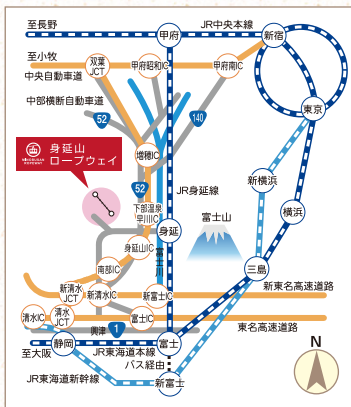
至長野
JR中央本線
甲府
新宿
至小牧
双葉JCT
甲府昭和IC
甲府南IC
中央自動車道
中部横断自動車道
52
140
東京
身延山ロープウェイ
増穂IC
新横浜
52
JR身延線
下部温泉早川IC
身延
富士山
横浜
身延山IC
南部IC
富士川
三島
新清水JCT
新清水IC
新富士IC
新東名高速道路
清水IC
清水JCT
富士IC
興津
1
東名高速道路
至大阪
静岡
富士
JR東海道本線
バス経由
N
JR東海道新幹線
新富士